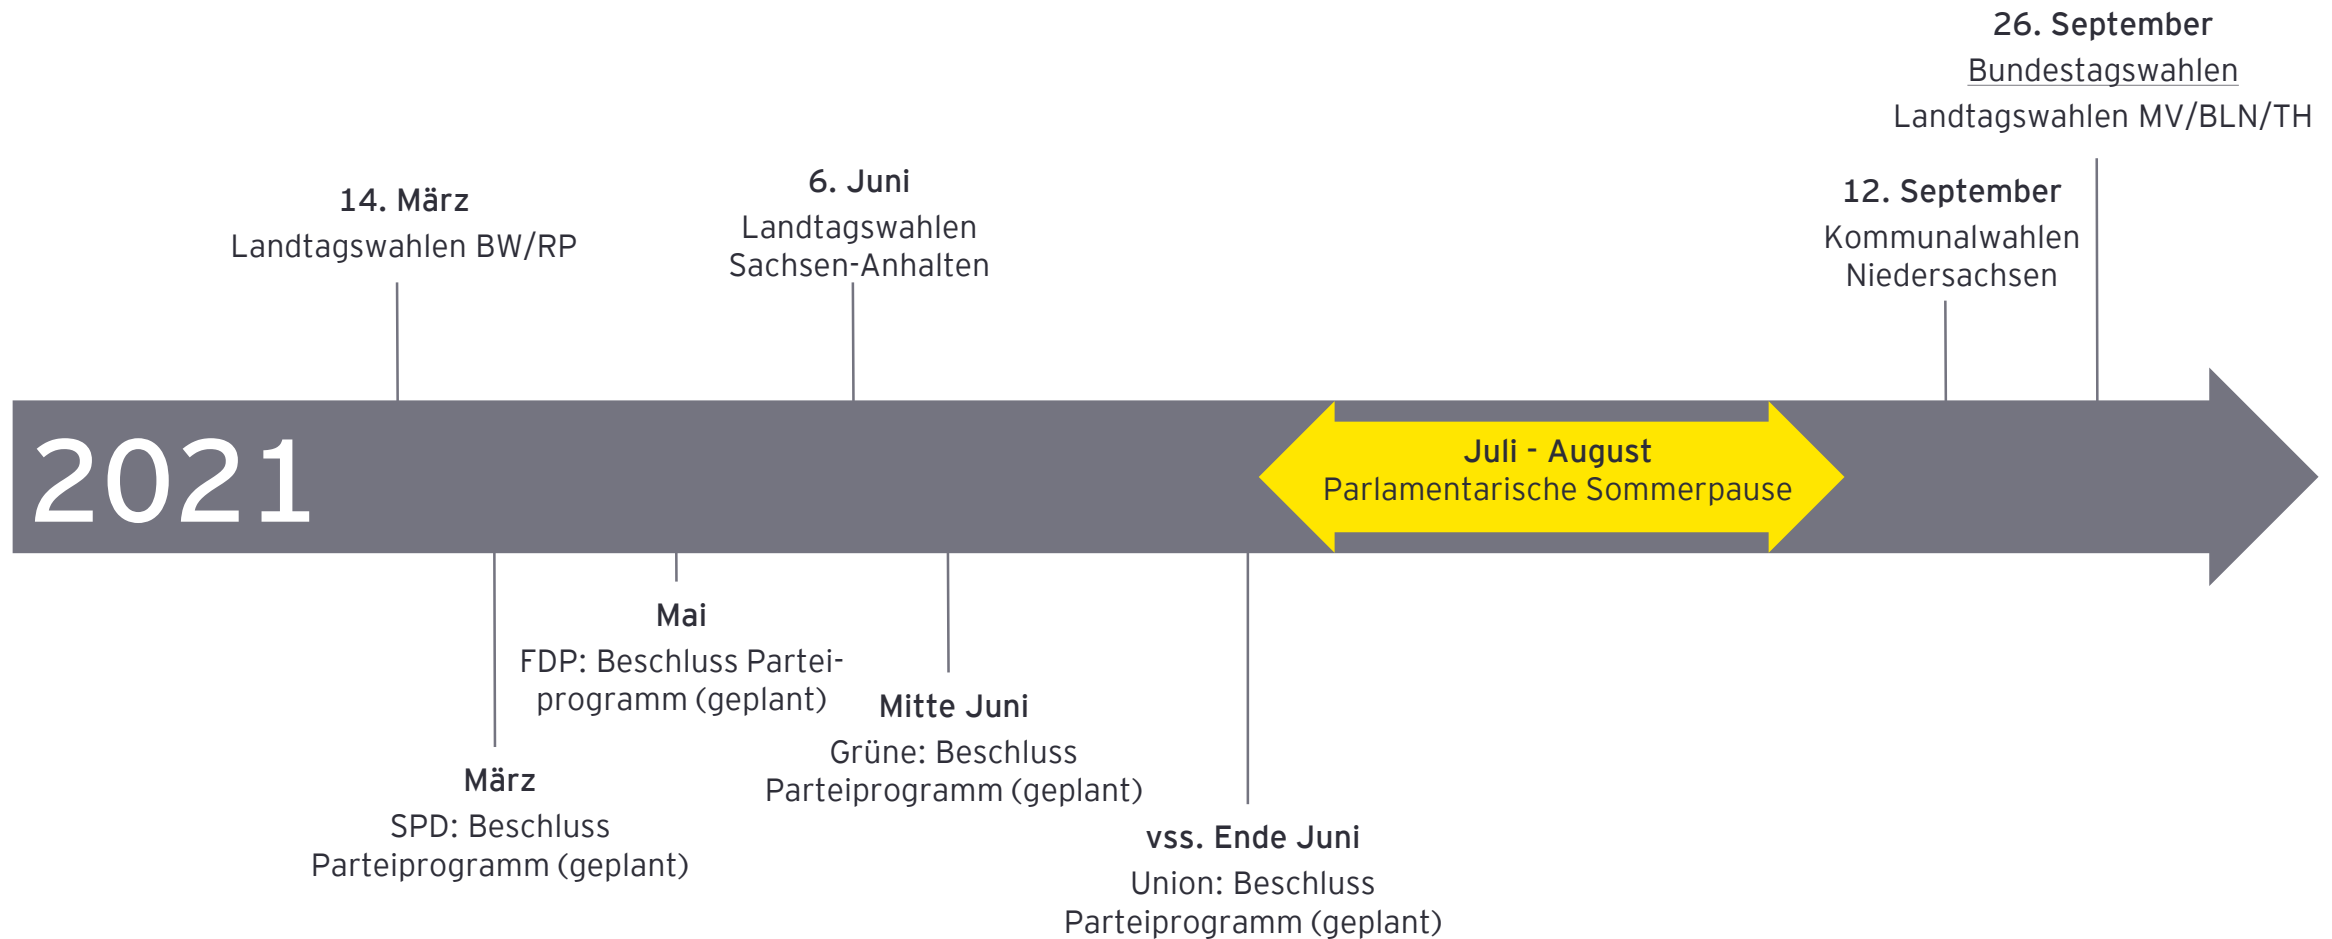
26. September
Bundestagswahlen
Landtagswahlen MV/BLN/TH

14. März
Landtagswahlen BW/RP

6. Juni
Landtagswahlen Sachsen-Anhalten

12. September
Kommunalwahlen Niedersachsen

2021

Juli - August
Parlamentarische Sommerpause

Mai
FDP: Beschluss Parteiprogramm (geplant)

Mitte Juni
Grüne: Beschluss Parteiprogramm (geplant)

März
SPD: Beschluss Parteiprogramm (geplant)

vss. Ende Juni
Union: Beschluss Parteiprogramm (geplant)